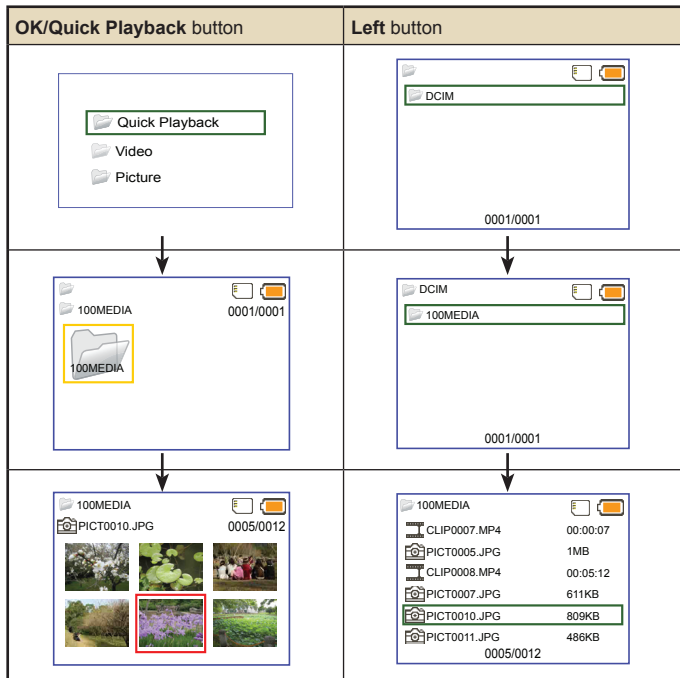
| OK/Quick Playback button | Left button |
|---|---|
| Quick Playback<br>Video<br>Picture | DCIM<br>0001/0001 |
| 100MEDIA 0001/0001<br>100MEDIA | DCIM<br>100MEDIA<br>0001/0001 |
| 100MEDIA<br>PICT0010.JPG 0005/0012 | 100MEDIA<br>CLIP0007.MP4 00:00:07<br>PICT0005.JPG 1MB<br>CLIP0008.MP4 00:05:12<br>PICT0007.JPG 611KB<br>PICT0010.JPG 809KB<br>PICT0011.JPG 486KB<br>0005/0012 |